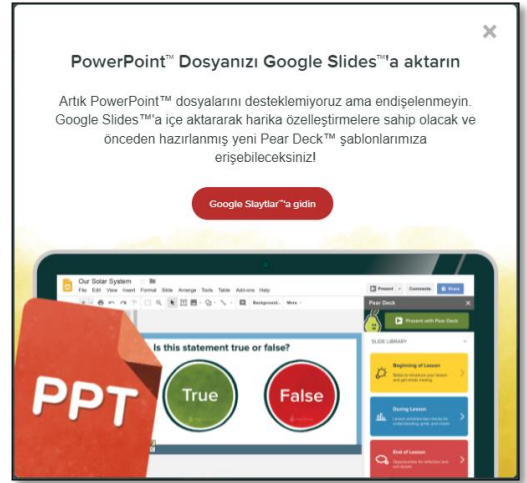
×

PowerPoint™ Dosyanızı Google Slides™'a aktarın

Artık PowerPoint™ dosyalarını desteklemiyoruz ama endişelenmeyin. Google Slides™'a içe aktararak harika özelleştirmelere sahip olacak ve önceden hazırlanmış yeni Pear Deck™ şablonlarımıza erişebileceksiniz!

Google Slaytlar™'a gidin

Our Solar System
File Edit View Insert Format Slide Arrange Tools Table Add-ons Help
Present Comments Share
Pear Deck
Present with Pear Deck
SLIDE LIBRARY
Beginning of Lesson
During Lesson
End of Lesson

Is this statement true or false?
True
False

PPT